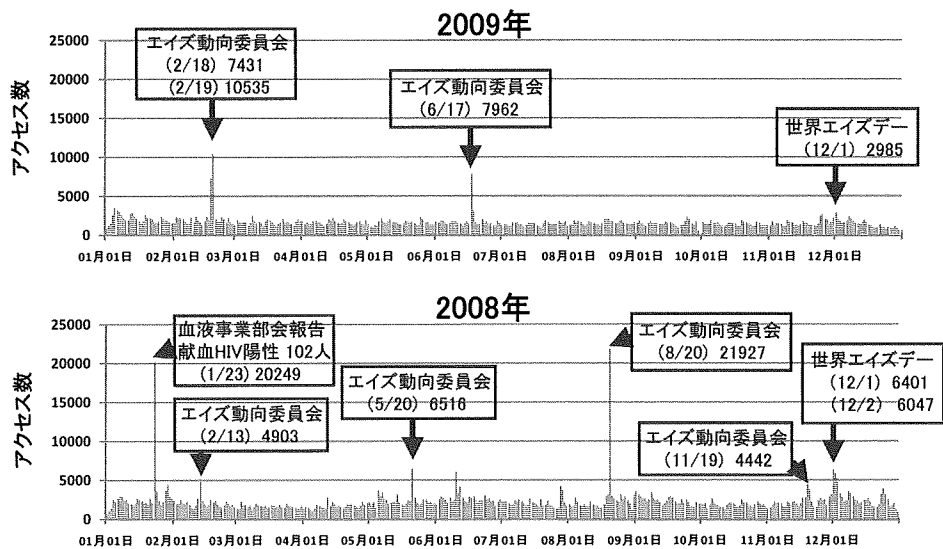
2009年

25000
20000
15000
10000
5000
0

アクセス数

エイズ動向委員会
(2/18) 7431
(2/19) 10535

エイズ動向委員会
(6/17) 7962

世界エイズデー
(12/1) 2985

01月01日 02月01日 03月01日 04月01日 05月01日 06月01日 07月01日 08月01日 09月01日 10月01日 11月01日 12月01日

2008年

25000
20000
15000
10000
5000
0

アクセス数

血液事業部会報告
献血HIV陽性 102人
(1/23) 20249

エイズ動向委員会
(2/13) 4903

エイズ動向委員会
(5/20) 6516

エイズ動向委員会
(8/20) 21927

世界エイズデー
(12/1) 6401
(12/2) 6047

エイズ動向委員会
(11/19) 4442

01月01日 02月01日 03月01日 04月01日 05月01日 06月01日 07月01日 08月01日 09月01日 10月01日 11月01日 12月01日